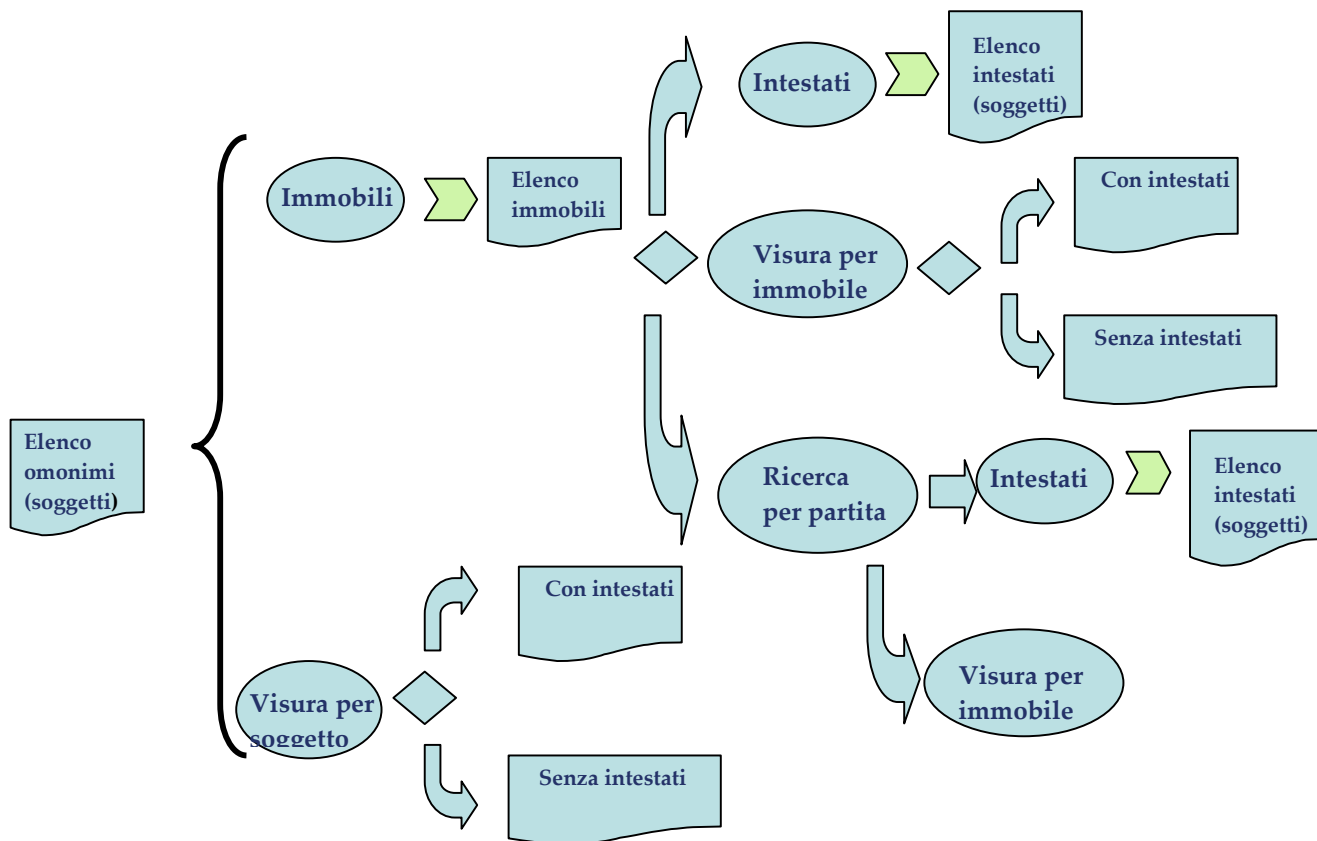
Intestati

Elenco intestati (soggetti)

Immobili

Elenco immobili

Con intestati

Visura per immobile

Senza intestati

Elenco omonimi (soggetti)

Ricerca per partita

Intestati

Elenco intestati (soggetti)

Con intestati

Visura per immobile

Visura per soggetto

Senza intestati